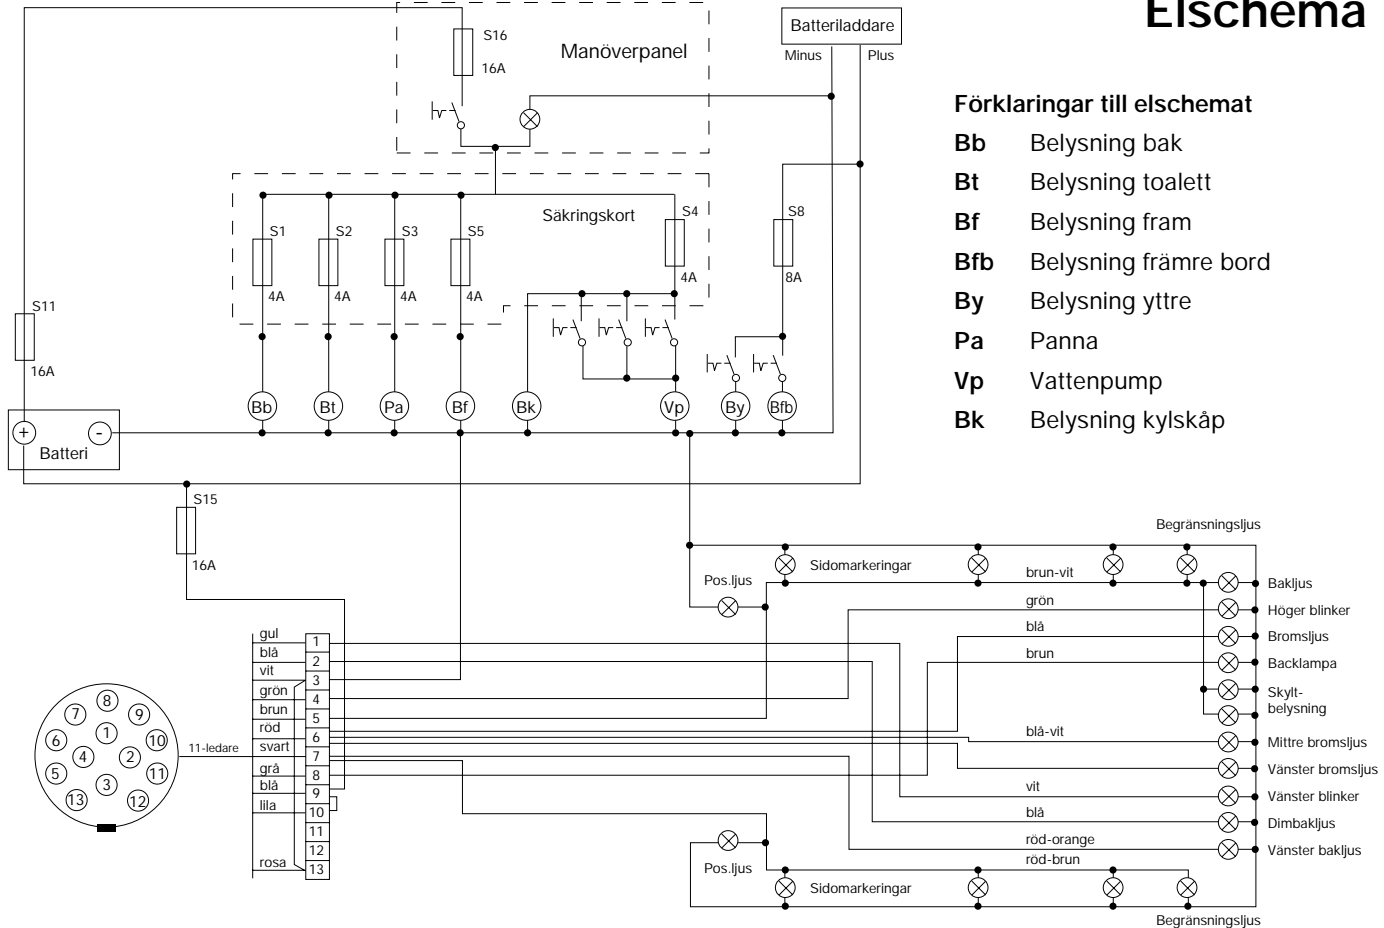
Elschema

Förklaringar till elschemat

Bb Belysning bak
Bt Belysning toalett
Bf Belysning fram
Bfb Belysning främre bord
By Belysning yttre
Pa Panna
Vp Vattenpump
Bk Belysning kylskåp

Batteriladdare
Minus Plus

Manöverpanel
S16
16A

Säkringskort
S1 4A
S2 4A
S3 4A
S5 4A
S4 4A
S8 8A

S11
16A

Batteri
+ -

Bb Bt Pa Bf Bk Vp By Bfb

S15
16A

Begränsningsljus
Sidomarkeringar
Pos.ljus
brun-vit
grön
blå
brun
blå-vit
vit
blå
röd-orange
röd-brun
Bakljus
Höger blinker
Bromsljus
Backlampa
Skylt-belysning
Mittre bromsljus
Vänster bromsljus
Vänster blinker
Dimbakljus
Vänster bakljus
Pos.ljus
Sidomarkeringar
Begränsningsljus

gul 1
blå 2
vit 3
grön 4
brun 5
röd 6
svart 7
grå 8
blå 9
lila 10
11
12
rosa 13

11-ledare

8 7 9 1 6 4 2 10 5 3 11 13 12